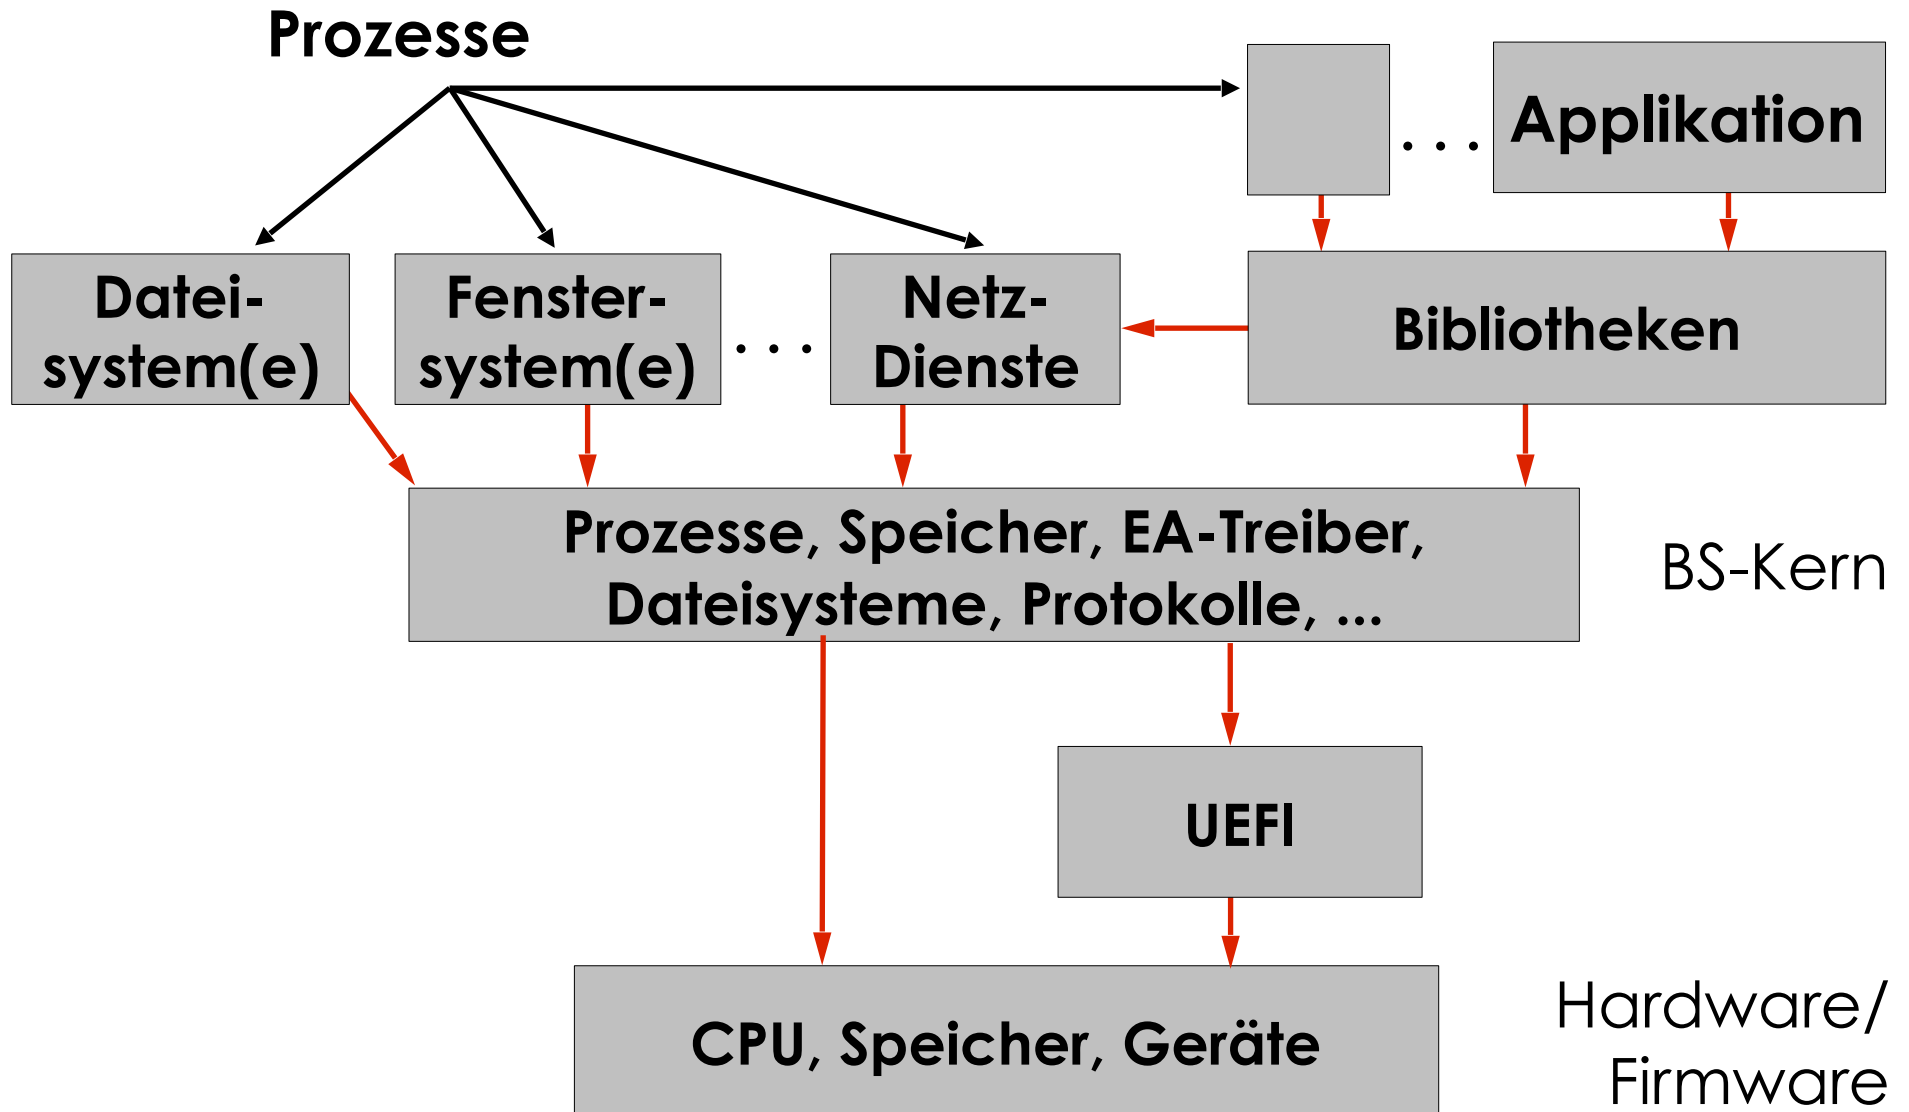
Prozesse

. . . Applikation

Datei-system(e)

Fenster-system(e)

. . .

Netz-Dienste

Bibliotheken

Prozesse, Speicher, EA-Treiber, Dateisysteme, Protokolle, ...

BS-Kern

UEFI

CPU, Speicher, Geräte

Hardware/ Firmware